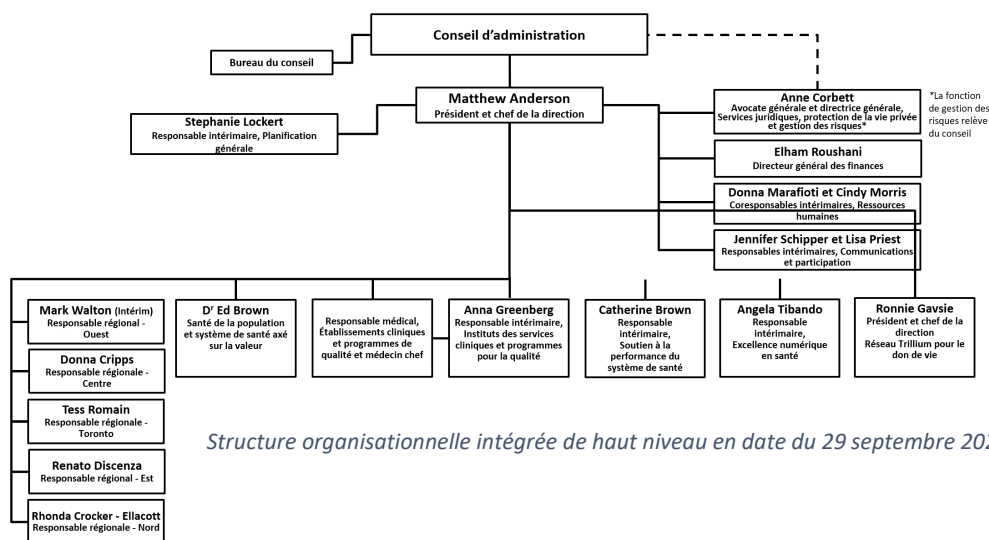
Conseil d'administration

Bureau du conseil

Matthew Anderson
Président et chef de la direction

Stephanie Lockert
Responsable intérimaire, Planification générale

Anne Corbett
Avocate générale et directrice générale, Services juridiques, protection de la vie privée et gestion des risques*

*La fonction de gestion des risques relève du conseil

Elham Roushani
Directeur général des finances

Donna Marafioti et Cindy Morris
Coresponsables intérimaires, Ressources humaines

Jennifer Schipper et Lisa Priest
Responsables intérimaires, Communications et participation

Mark Walton (Intérim)
Responsable régional - Ouest

Donna Cripps
Responsable régionale - Centre

Tess Romain
Responsable régionale - Toronto

Renato Discenza
Responsable régional - Est

Rhonda Crocker - Ellacott
Responsable régionale - Nord

D$^r$ Ed Brown
Santé de la population et système de santé axé sur la valeur

Responsable médical, Établissements cliniques et programmes de qualité et médecin chef

Anna Greenberg
Responsable intérimaire, Instituts des services cliniques et programmes pour la qualité

Catherine Brown
Responsable intérimaire, Soutien à la performance du système de santé

Angela Tibando
Responsable intérimaire, Excellence numérique en santé

Ronnie Gavsie
Président et chef de la direction
Réseau Trillium pour le don de vie

Structure organisationnelle intégrée de haut niveau en date du 29 septembre 20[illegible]